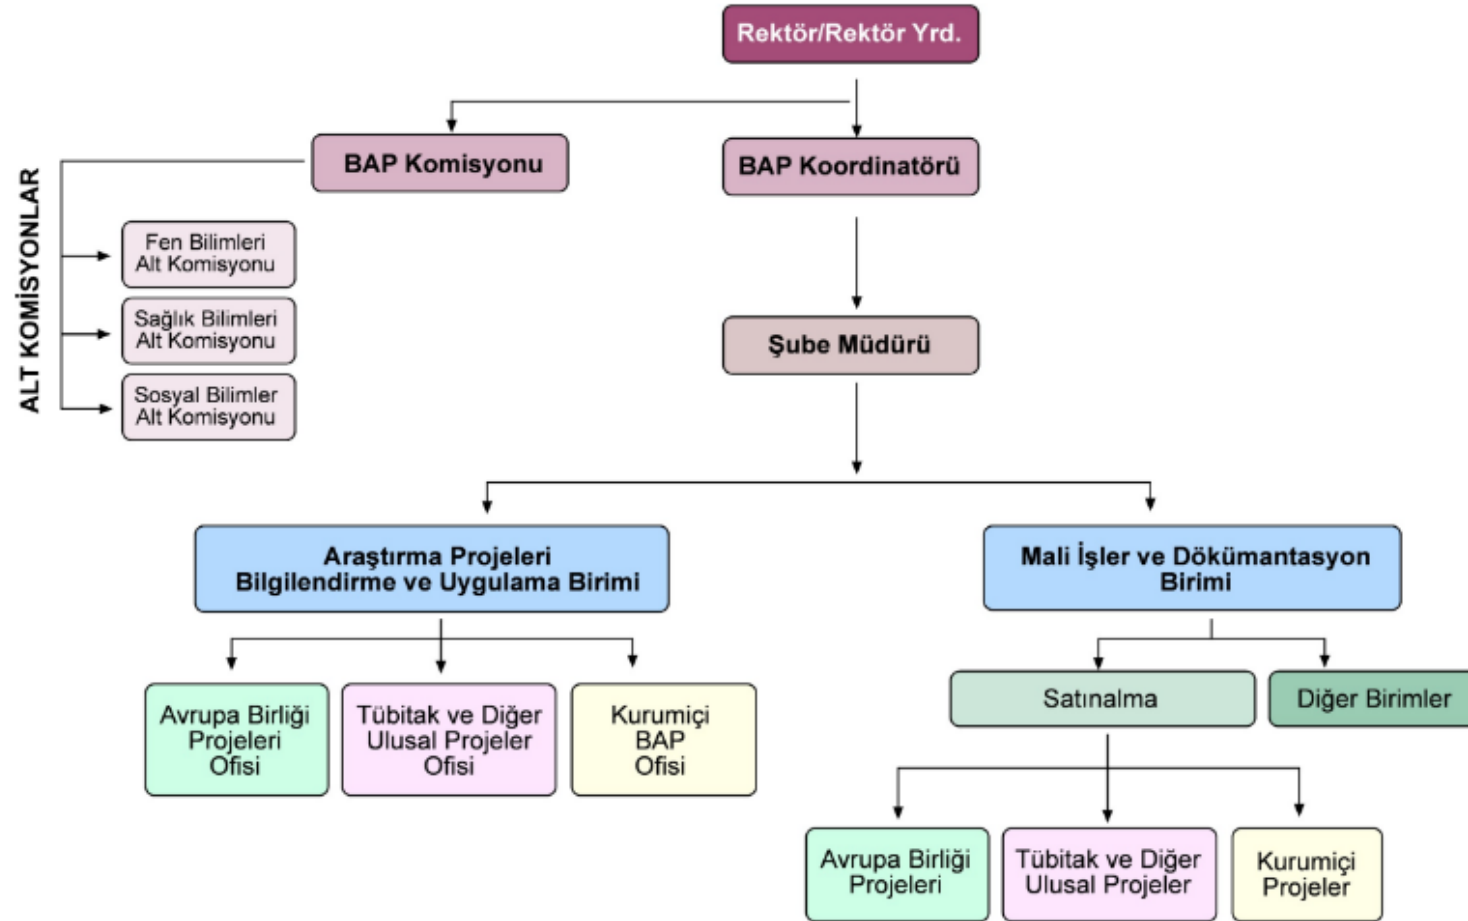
Rektör/Rektör Yrd.

BAP Komisyonu

BAP Koordinatörü

ALT KOMİSYONLAR

Fen Bilimleri Alt Komisyonu

Sağlık Bilimleri Alt Komisyonu

Sosyal Bilimler Alt Komisyonu

Şube Müdürü

Araştırma Projeleri Bilgilendirme ve Uygulama Birimi

Mali İşler ve Dökümantasyon Birimi

Avrupa Birliği Projeleri Ofisi

Tübitak ve Diğer Ulusal Projeler Ofisi

Kurumiçi BAP Ofisi

Satınalma

Diğer Birimler

Avrupa Birliği Projeleri

Tübitak ve Diğer Ulusal Projeler

Kurumiçi Projeler